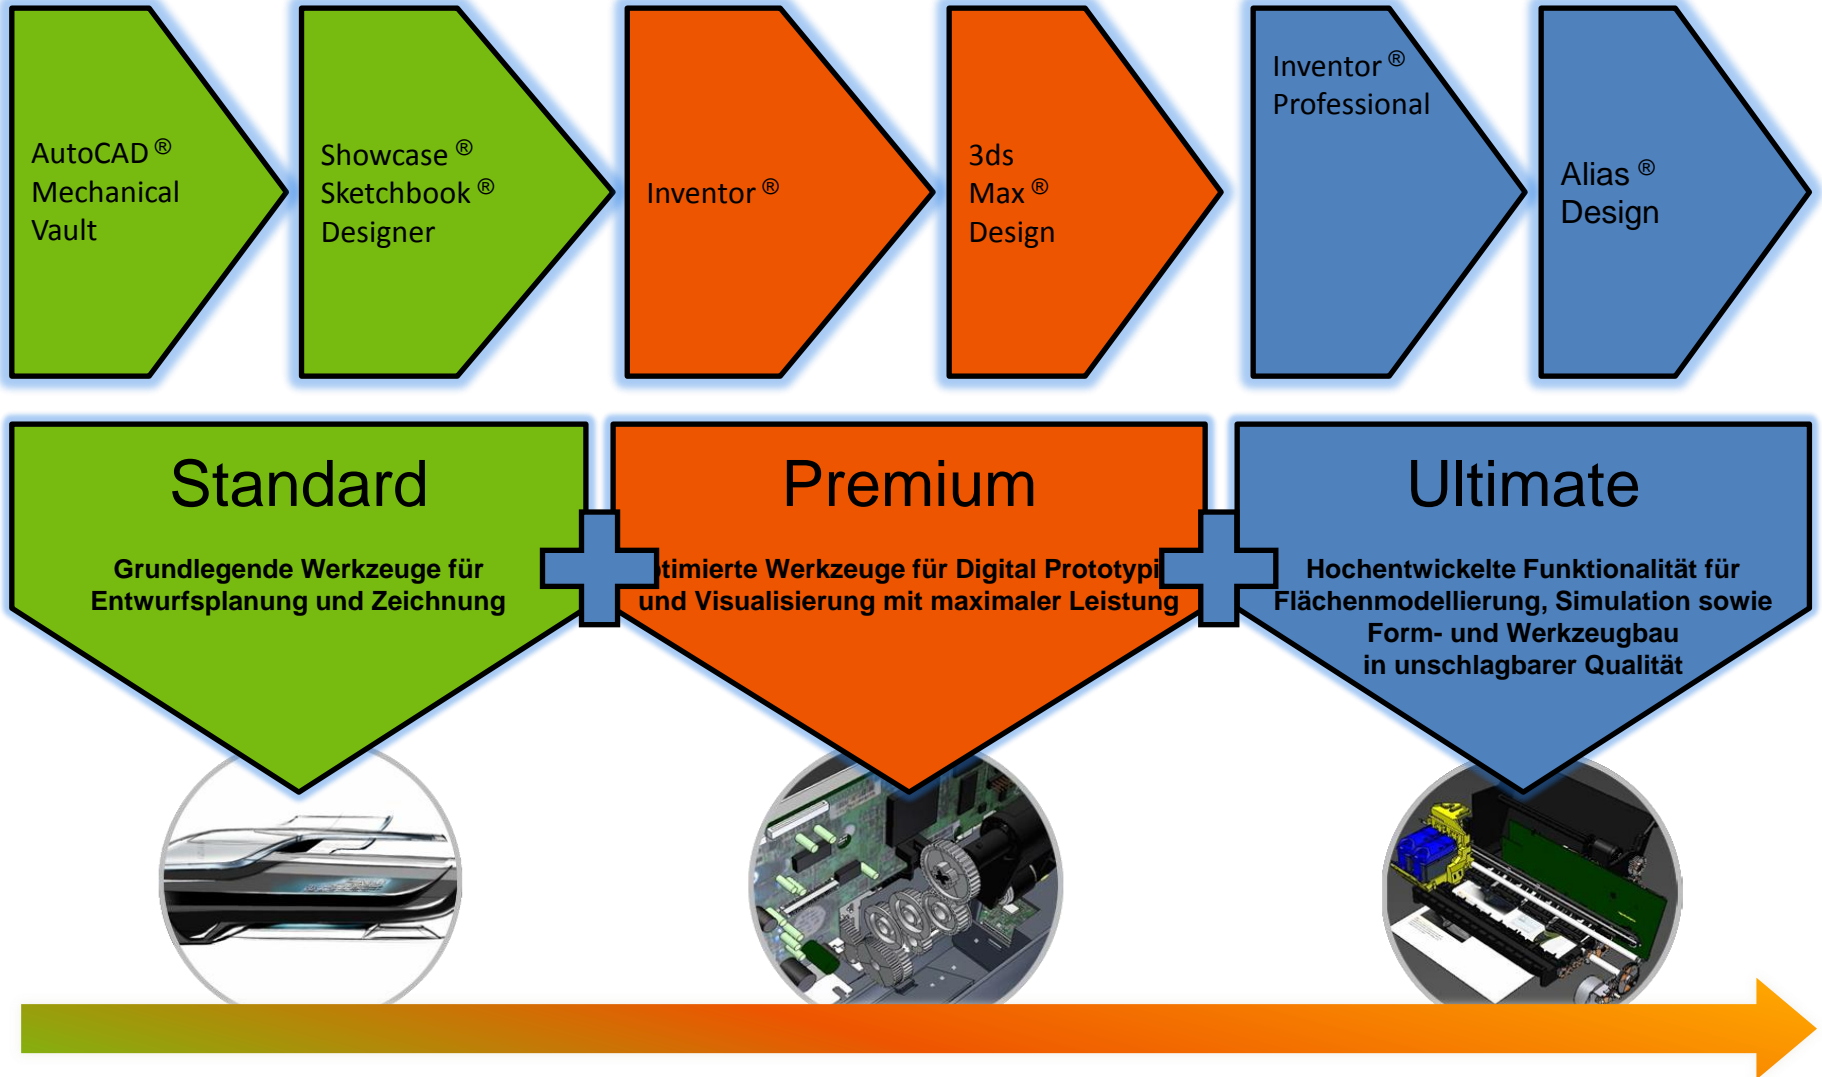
AutoCAD ® Mechanical Vault

Showcase ® Sketchbook ® Designer

Inventor ®

3ds Max ® Design

Inventor ® Professional

Alias ® Design

Standard

Grundlegende Werkzeuge für Entwurfsplanung und Zeichnung

Premium

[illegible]timierte Werkzeuge für Digital Prototypi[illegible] und Visualisierung mit maximaler Leistung

Ultimate

Hochentwickelte Funktionalität für Flächenmodellierung, Simulation sowie Form- und Werkzeugbau in unschlagbarer Qualität